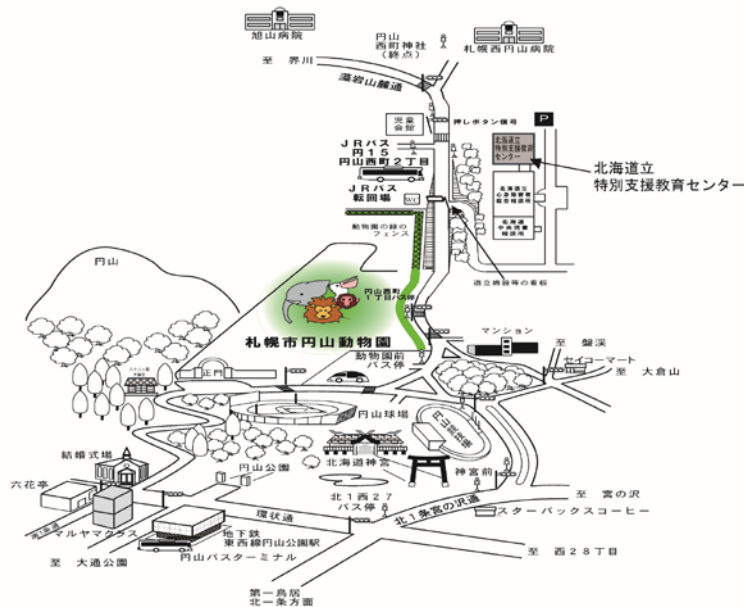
旭山病院

円山
西町神社
（終点）

札幌西円山病院

至　界川

藻岩山麓通

児童会館

押しボタン信号

P

北海道立特別支援教育センター

北海道立
特別支援教育センター

ＪＲバス
円１５
円山西町２丁目

ＪＲバス
転回場

WC

北海道立心身障害者総合相談所

北海道中央児童相談所

動物園の緑のフェンス

道立病院等の看板

円山

円山西町１丁目バス停

札幌市円山動物園

マンション

至　盤渓

動物園前
バス停

セイコーマート

至　大倉山

正門

円山球場

円山競技場

結婚式場

北海道神宮

神宮前

円山公園

六花亭

北１西２７
バス停

至　宮の沢

環状通

北１条宮の沢通

スターバックスコーヒー

マルヤマクラス

地下鉄
東西線円山公園駅

円山バスターミナル

至　大通公園

至　西２８丁目

第一鳥居
北一条方面

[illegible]